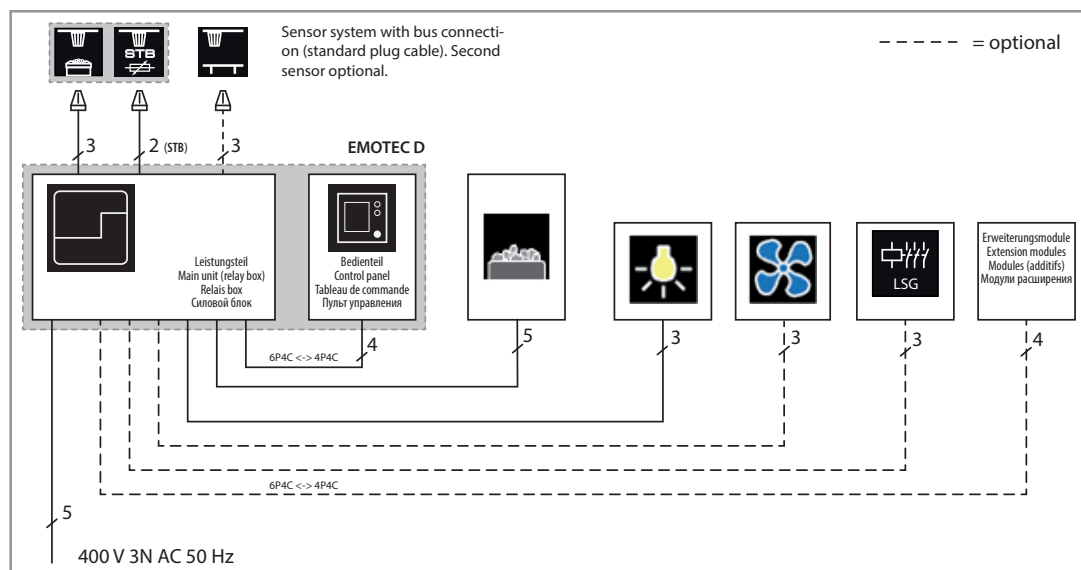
STB

Sensor system with bus connection (standard plug cable). Second sensor optional.

- - - - - = optional

3

2 (STB)

3

EMOTEC D

Leistungsteil
Main unit (relay box)
Relais box
Силовой блок

Bedienteil
Control panel
Tableau de commande
Пульт управления

LSG

Erweiterungsmodule
Extension modules
Modules (additifs)
Модули расширения

6P4C <-> 4P4C

4

5

3

3

3

4

6P4C <-> 4P4C

5

400 V 3N AC 50 Hz